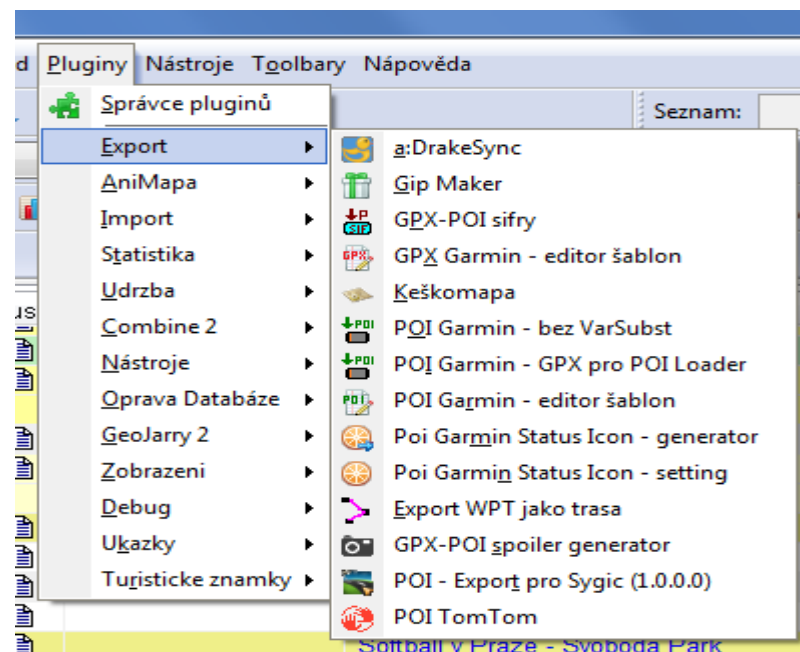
d Pluginy Nástroje Toolbary Nápověda

Seznam:

Správce pluginů
Export
AniMapa
Import
Statistika
Udrzba
Combine 2
Nástroje
Oprava Databáze
GeoJarry 2
Zobrazeni
Debug
Ukazky
Turisticke znamky

a:DrakeSync
Gip Maker
GPX-POI sifry
GPX Garmin - editor šablon
Keškomapa
POI Garmin - bez VarSubst
POI Garmin - GPX pro POI Loader
POI Garmin - editor šablon
Poi Garmin Status Icon - generator
Poi Garmin Status Icon - setting
Export WPT jako trasa
GPX-POI spoiler generator
POI - Export pro Sygic (1.0.0.0)
POI TomTom

Softball v Praze - Svoboda Park